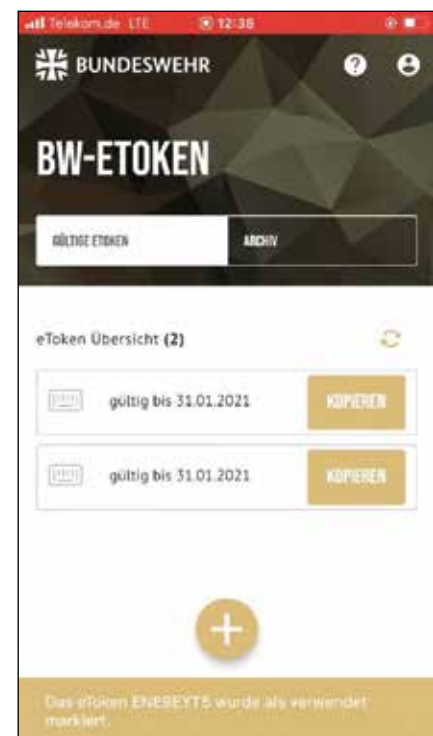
Telekom.de LTE 12:38

BUNDESWEHR

BW-ETOKEN

GÜLTIGE ETOKEN

ARCHIV

eToken Übersicht (2)

gültig bis 31.01.2021

KOPIEREN

gültig bis 31.01.2021

KOPIEREN

+

Das eToken ENESEYTS wurde als verwendet markiert.